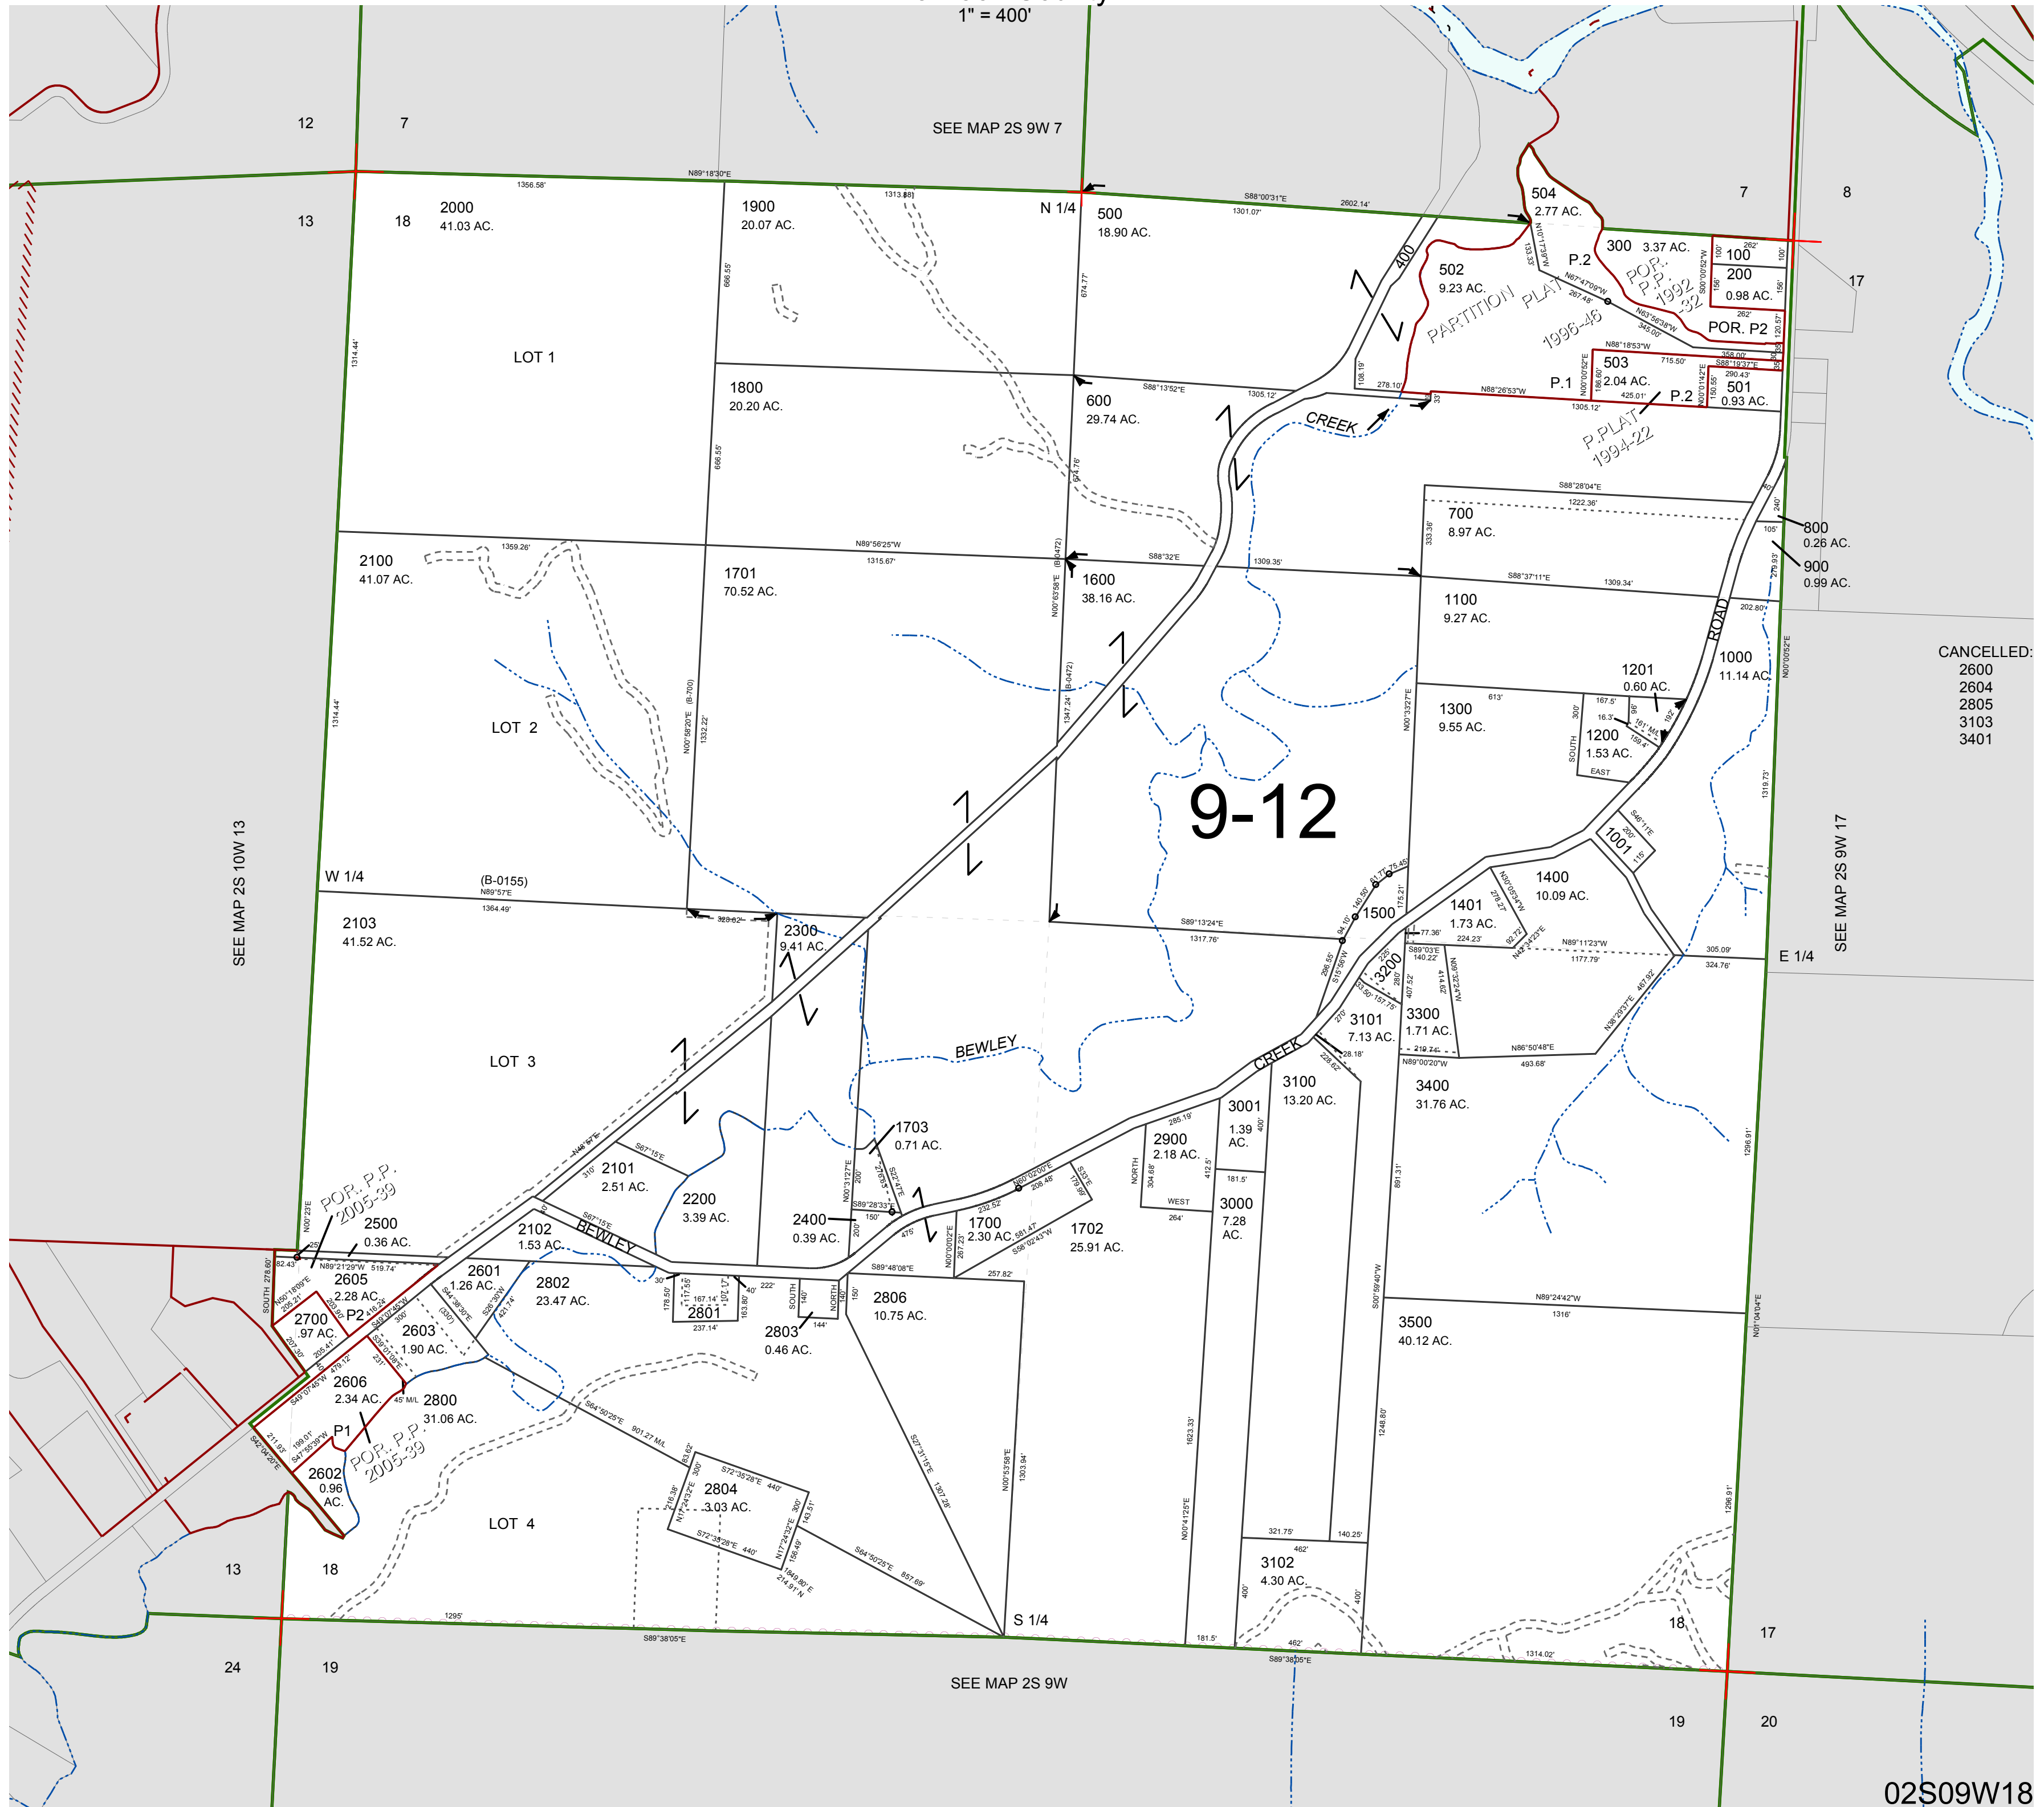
1" = 400'

12
7
SEE MAP 2S 9W 7
13
18
2000
41.03 AC.
1900
20.07 AC.
N 1/4
500
18.90 AC.
504
2.77 AC.
7
8
300 3.37 AC.
100
200
0.98 AC.
17
502
9.23 AC.
P.2
PARTITION PLAT 1996-46
POR. P.P. 1992-32
POR. P2
LOT 1
1800
20.20 AC.
600
29.74 AC.
503
2.04 AC.
P.1
P.2
501
0.93 AC.
CREEK
P.PLAT 1994-22
400
700
8.97 AC.
800
0.26 AC.
900
0.99 AC.
2100
41.07 AC.
1701
70.52 AC.
1600
38.16 AC.
1100
9.27 AC.
ROAD
1000
11.14 AC.
CANCELLED:
2600
2604
2805
3103
3401
1201
0.60 AC.
1300
9.55 AC.
1200
1.53 AC.
LOT 2
9-12
SEE MAP 2S 10W 13
1001
SEE MAP 2S 9W 17
W 1/4
(B-0155)
1400
10.09 AC.
2103
41.52 AC.
1401
1.73 AC.
1500
2300
9.41 AC.
E 1/4
3200
3300
1.71 AC.
3101
7.13 AC.
LOT 3
BEWLEY
CREEK
3100
13.20 AC.
3400
31.76 AC.
1703
0.71 AC.
3001
1.39 AC.
2900
2.18 AC.
POR. P.P. 2005-39
2101
2.51 AC.
2200
3.39 AC.
2400
0.39 AC.
1700
2.30 AC.
1702
25.91 AC.
3000
7.28 AC.
2500
0.36 AC.
2102
1.53 AC.
BEWLEY
2605
2.28 AC.
2601
1.26 AC.
2802
23.47 AC.
2801
2806
10.75 AC.
3500
40.12 AC.
2700
.97 AC.
P2
2603
1.90 AC.
2803
0.46 AC.
2606
2.34 AC.
2800
31.06 AC.
P1
POR. P.P. 2005-39
2804
3.03 AC.
2602
0.96 AC.
LOT 4
3102
4.30 AC.
13
18
18
17
S 1/4
24
19
SEE MAP 2S 9W
19
20
02S09W18